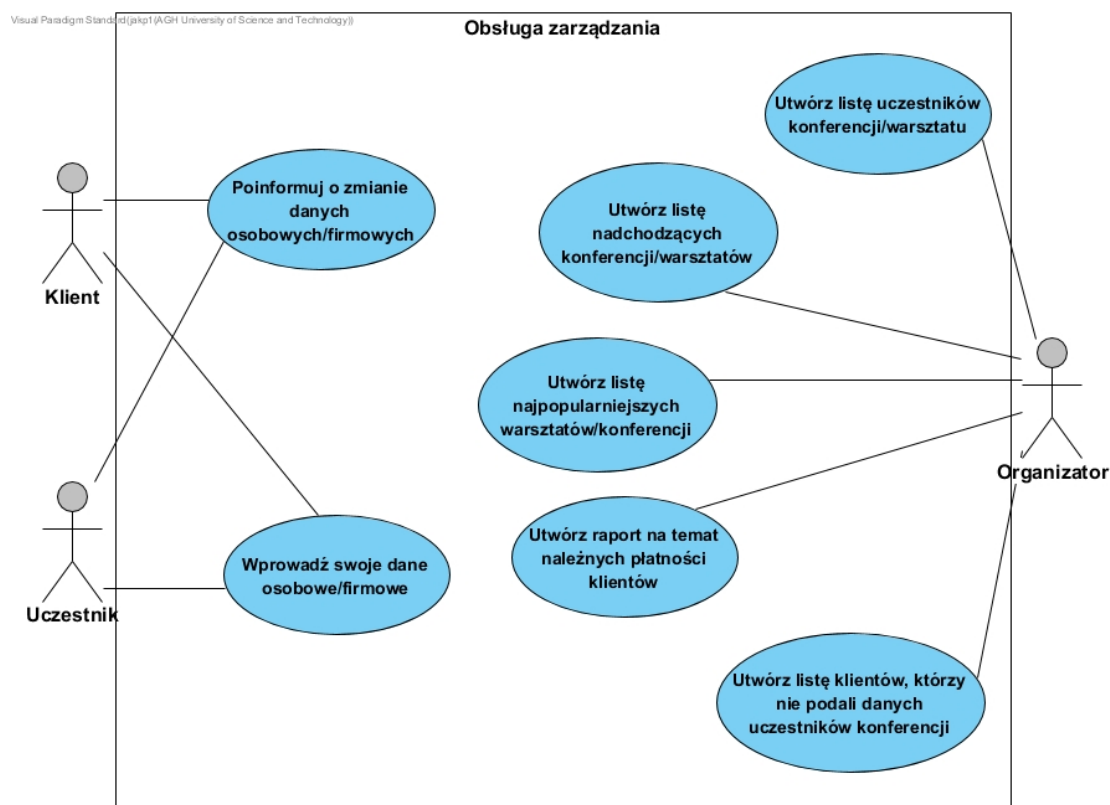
Visual Paradigm Standard(jakp1(AGH University of Science and Technology))

Obsługa zarządzania

Klient

Uczestnik

Organizator

Poinformuj o zmianie danych osobowych/firmowych

Wprowadź swoje dane osobowe/firmowe

Utwórz listę uczestników konferencji/warsztatu

Utwórz listę nadchodzących konferencji/warsztatów

Utwórz listę najpopularniejszych warsztatów/konferencji

Utwórz raport na temat należnych płatności klientów

Utwórz listę klientów, którzy nie podali danych uczestników konferencji